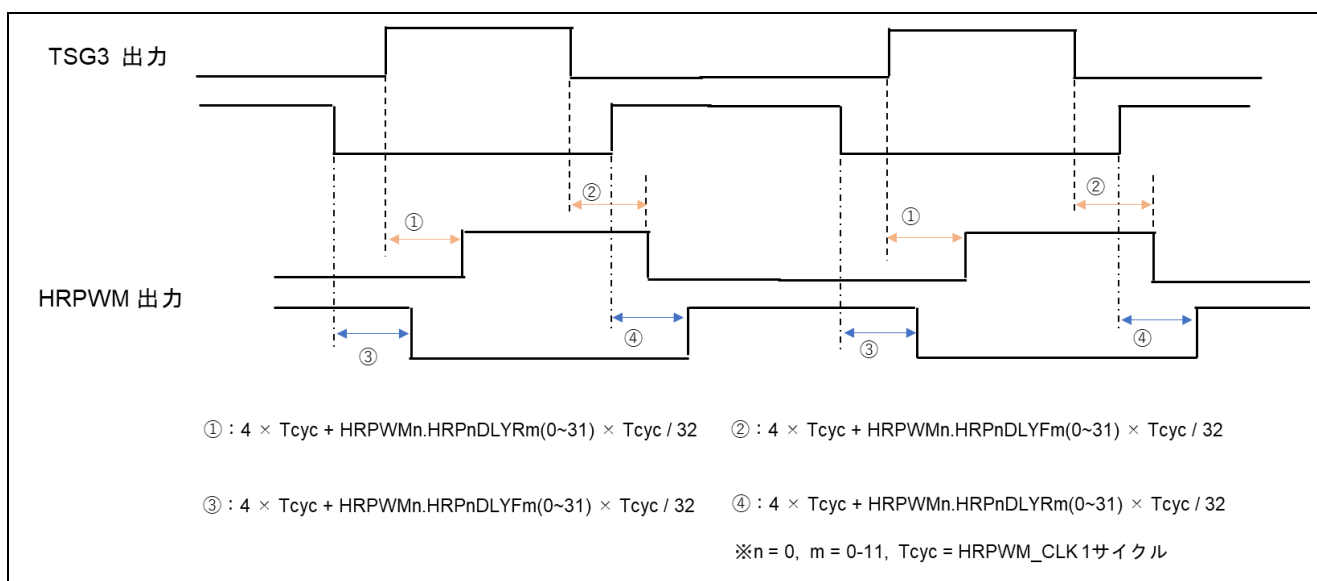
TSG3 出力

HRPWM 出力

①

②

①

②

③

④

③

④

①：4 × Tcyc + HRPWMn.HRPnDLYRm(0~31) × Tcyc / 32

②：4 × Tcyc + HRPWMn.HRPnDLYFm(0~31) × Tcyc / 32

③：4 × Tcyc + HRPWMn.HRPnDLYFm(0~31) × Tcyc / 32

④：4 × Tcyc + HRPWMn.HRPnDLYRm(0~31) × Tcyc / 32

※n = 0, m = 0-11, Tcyc = HRPWM_CLK 1サイクル